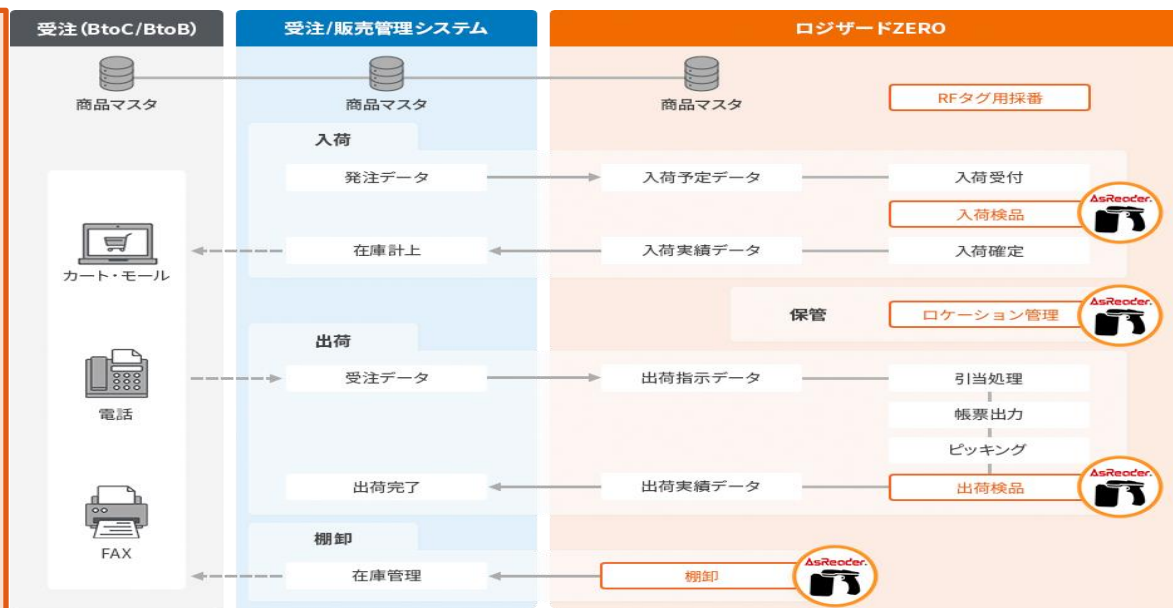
受注(BtoC/BtoB)

受注/販売管理システム

ロジザードZERO

商品マスタ

商品マスタ

商品マスタ

RFタグ用採番

入荷

発注データ

入荷予定データ

入荷受付

入荷検品

AsReader.

カート・モール

在庫計上

入荷実績データ

入荷確定

保管

ロケーション管理

AsReader.

出荷

電話

受注データ

出荷指示データ

引当処理

帳票出力

ピッキング

出荷完了

出荷実績データ

出荷検品

AsReader.

FAX

棚卸

在庫管理

棚卸

AsReader.